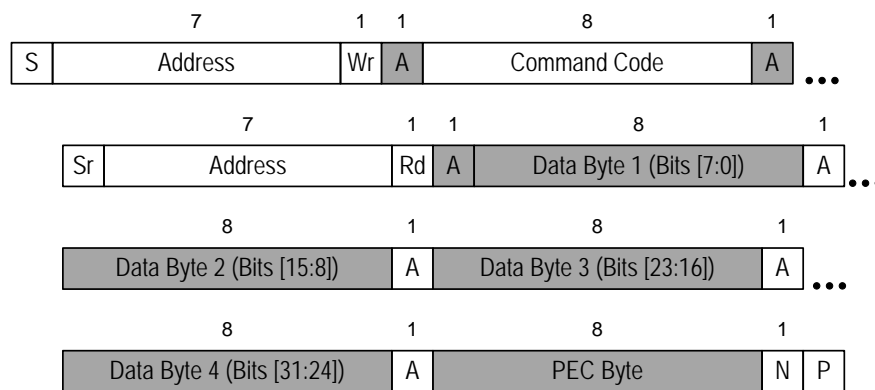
| | 7 | 1 | 1 | 8 | 1 |
|---|---|---|---|---|---|
| S | Address | Wr | A | Command Code | A |

...

| | 7 | 1 | 1 | 8 | 1 |
|---|---|---|---|---|---|
| Sr | Address | Rd | A | Data Byte 1 (Bits [7:0]) | A |

...

| 8 | 1 | 8 | 1 |
|---|---|---|---|
| Data Byte 2 (Bits [15:8]) | A | Data Byte 3 (Bits [23:16]) | A |

...

| 8 | 1 | 8 | 1 | |
|---|---|---|---|---|
| Data Byte 4 (Bits [31:24]) | A | PEC Byte | N | P |